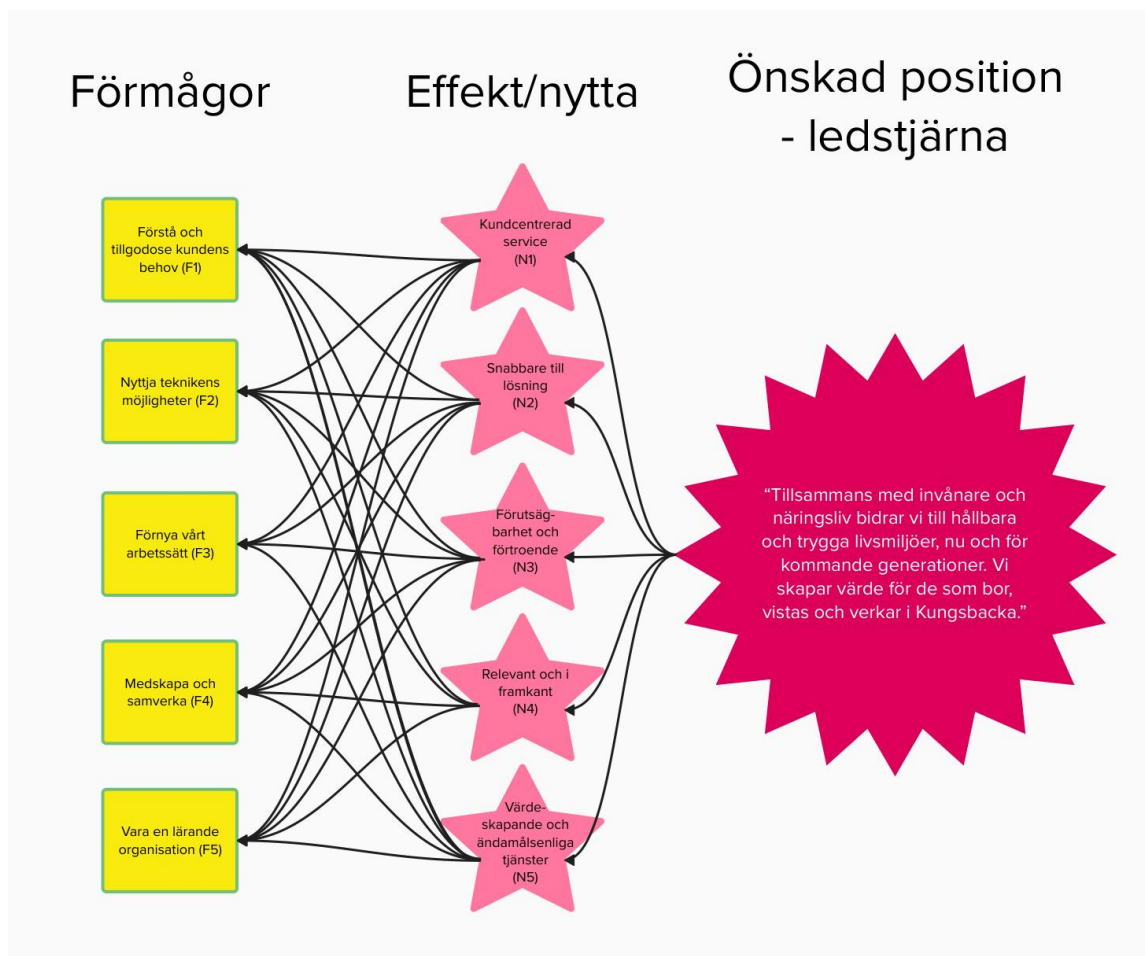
Förmågor

Effekt/nytta

Önskad position - ledstjärna

Förstå och tillgodose kundens behov (F1)

Nyttja teknikens möjligheter (F2)

Förnya vårt arbetssätt (F3)

Medskapa och samverka (F4)

Vara en lärande organisation (F5)

Kundcentrerad service (N1)

Snabbare till lösning (N2)

Förutsäg-barhet och förtroende (N3)

Relevant och i framkant (N4)

Värde-skapande och ändamålsenliga tjänster (N5)

"Tillsammans med invånare och näringsliv bidrar vi till hållbara och trygga livsmiljöer, nu och för kommande generationer. Vi skapar värde för de som bor, vistas och verkar i Kungsbacka."